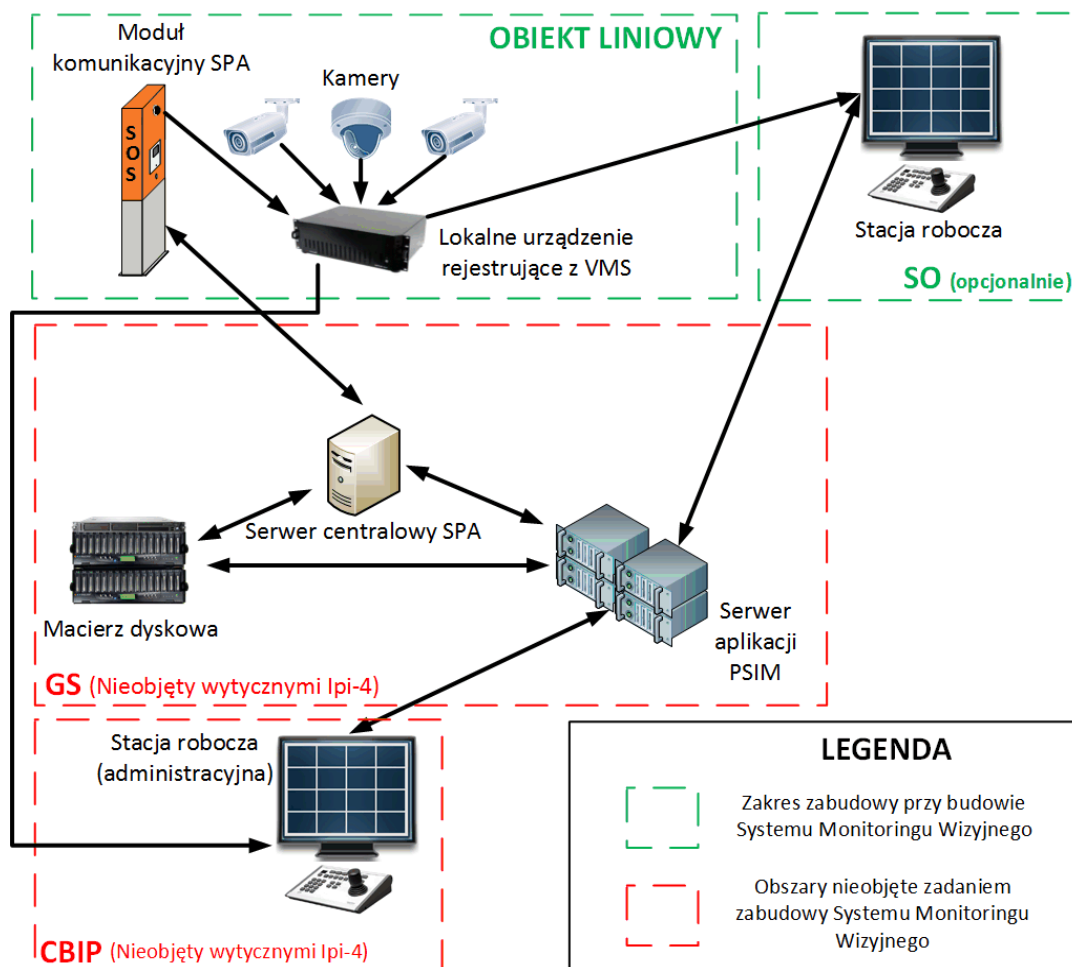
Moduł komunikacyjny SPA

OBIEKT LINIOWY

Kamery

SOS

Lokalne urządzenie rejestrujące z VMS

Stacja robocza

SO (opcjonalnie)

Serwer centralowy SPA

Macierz dyskowa

Serwer aplikacji PSIM

GS (Nieobjęty wytycznymi Ipi-4)

Stacja robocza (administracyjna)

LEGENDA

Zakres zabudowy przy budowie Systemu Monitoringu Wizyjnego

Obszary nieobjęte zadaniem zabudowy Systemu Monitoringu Wizyjnego

CBIP (Nieobjęty wytycznymi Ipi-4)